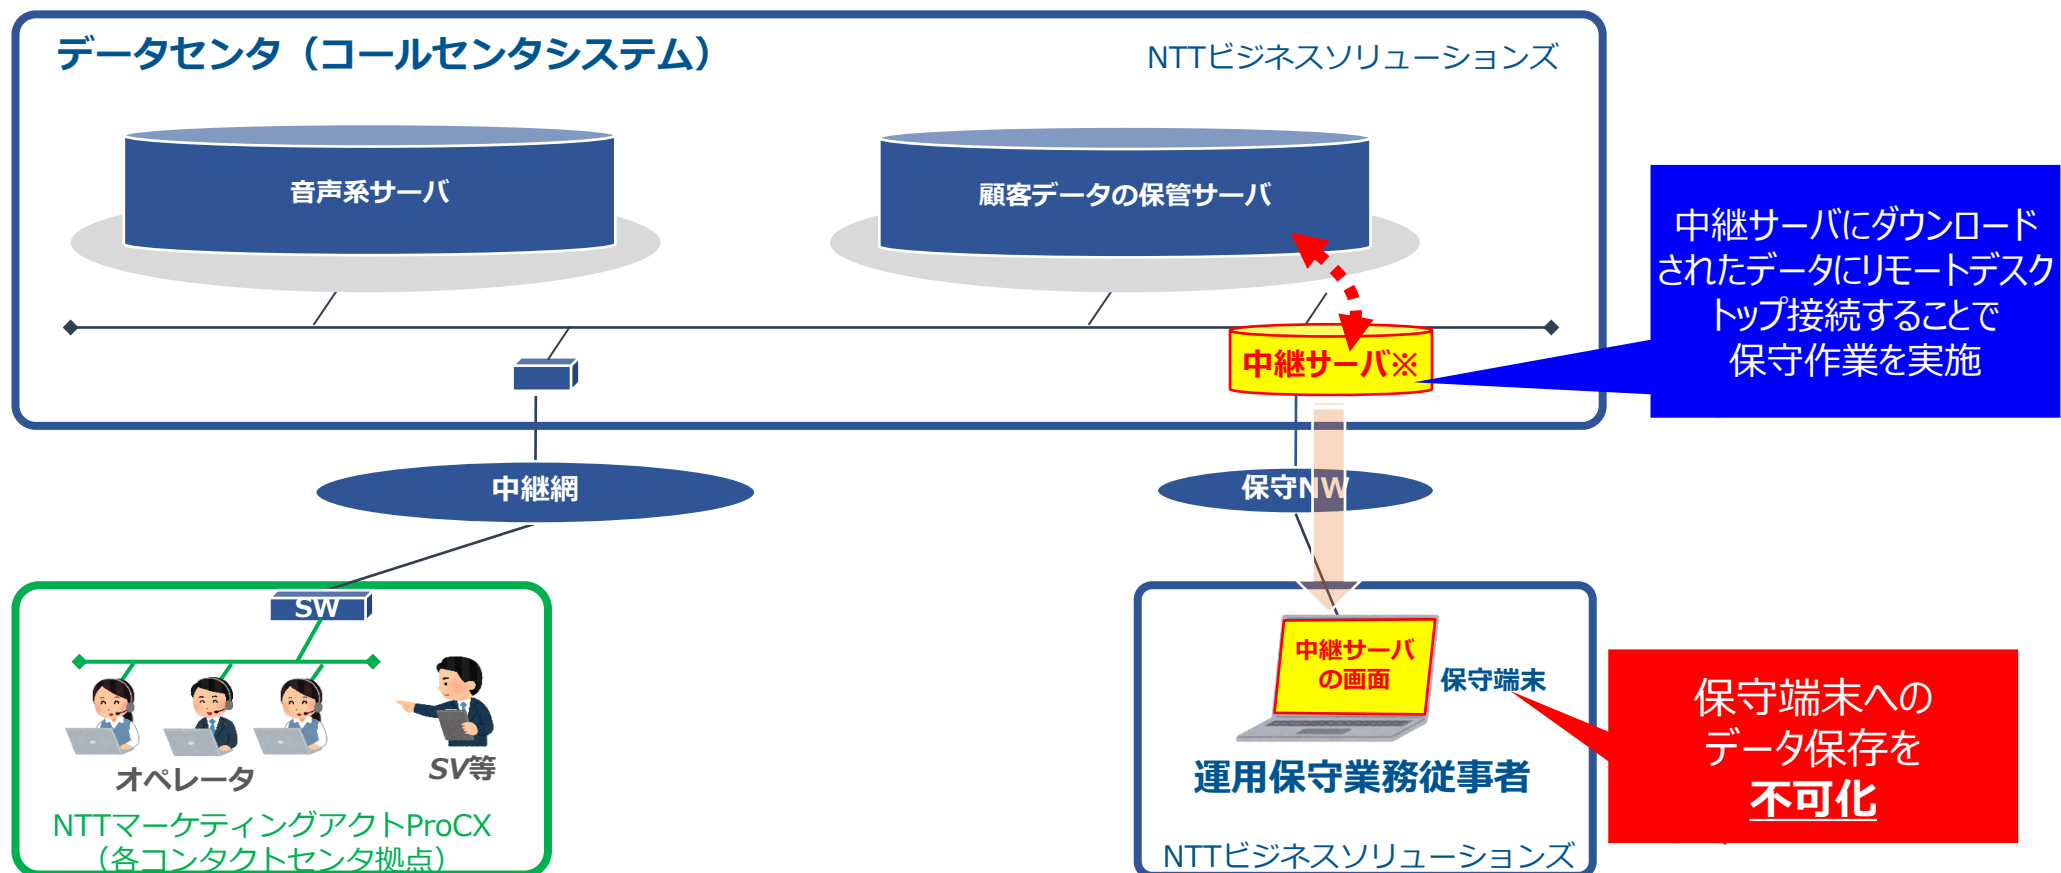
データセンタ（コールセンタシステム）

NTTビジネスソリューションズ

音声系サーバ

顧客データの保管サーバ

中継サーバ※

中継サーバにダウンロードされたデータにリモートデスクトップ接続することで保守作業を実施

中継網

保守NW

SW

オペレータ

SV等

NTTマーケティングアクトProCX（各コンタクトセンタ拠点）

中継サーバの画面

保守端末

運用保守業務従事者

NTTビジネスソリューションズ

保守端末へのデータ保存を不可化